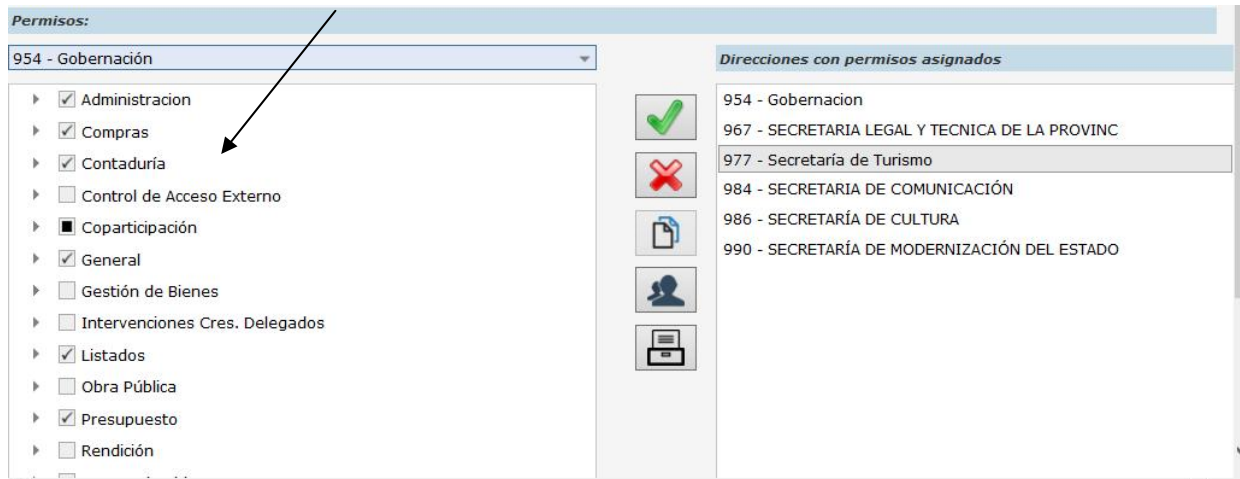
Permisos:

954 - Gobernación

Administracion
Compras
Contaduría
Control de Acceso Externo
Coparticipación
General
Gestión de Bienes
Intervenciones Cres. Delegados
Listados
Obra Pública
Presupuesto
Rendición
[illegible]

Direcciones con permisos asignados

954 - Gobernacion
967 - SECRETARIA LEGAL Y TECNICA DE LA PROVINC
977 - Secretaría de Turismo
984 - SECRETARIA DE COMUNICACIÓN
986 - SECRETARÍA DE CULTURA
990 - SECRETARÍA DE MODERNIZACIÓN DEL ESTADO